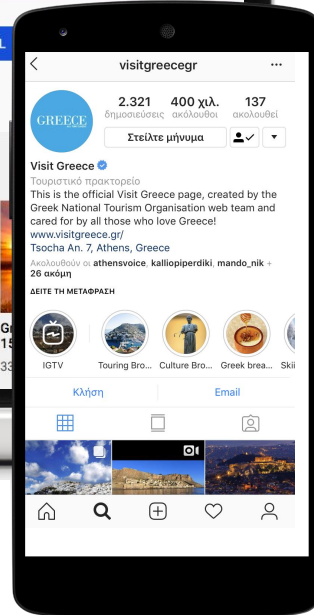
L

Gr
15
33

visitgreecegr

GREECE

2.321 δημοσιεύσεις
400 χιλ. ακόλουθοι
137 ακολουθεί

Στείλτε μήνυμα

Visit Greece
Τουριστικό πρακτορείο
This is the official Visit Greece page, created by the Greek National Tourism Organisation web team and cared for by all those who love Greece!
www.visitgreece.gr/
Tsocha An. 7, Athens, Greece
Ακολουθούν οι athensvoice, kalliopiperdiki, mando_nik + 26 ακόμη
ΔΕΙΤΕ ΤΗ ΜΕΤΑΦΡΑΣΗ

IGTV
Touring Bro...
Culture Bro...
Greek brea...
Ski

Κλήση
Email